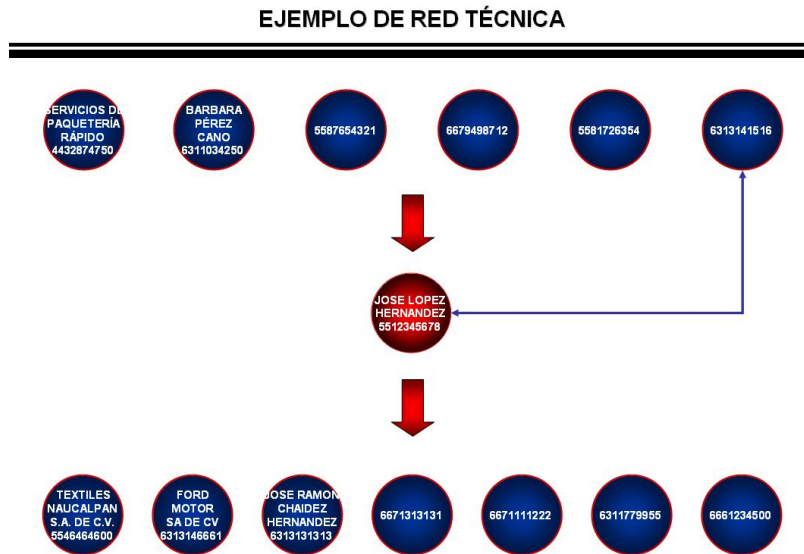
EJEMPLO DE RED TÉCNICA

SERVICIOS DE PAQUETERÍA RÁPIDO 4432874750

BARBARA PÉREZ CANO 6311034250

5587654321

6679498712

5581726354

6313141516

JOSE LOPEZ HERNANDEZ 5512345678

TEXTILES NAUCALPAN S.A. DE C.V. 5546464600

FORD MOTOR SA DE CV 6313146661

JOSE RAMON CHAIDEZ HERNANDEZ 6313131313

6671313131

6671111222

6311779955

6661234500